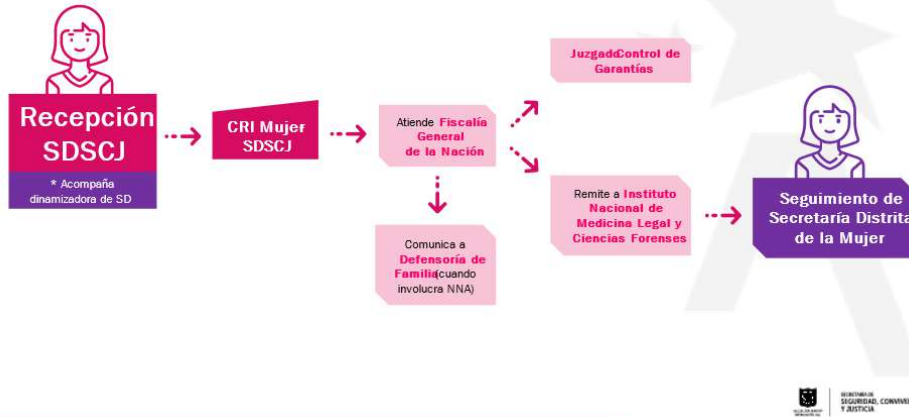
Recepción SDSCJ

* Acompaña dinamizadora de SD

CRI Mujer SDSCJ

Atiende Fiscalía General de la Nación

Comunica a Defensoría de Familia(cuando involucra NNA)

JuzgadoControl de Garantías

Remite a Instituto Nacional de Medicina Legal y Ciencias Forenses

Seguimiento de Secretaría Distrita de la Mujer

SECRETARÍA DE SEGURIDAD, CONVIV Y JUSTICIA